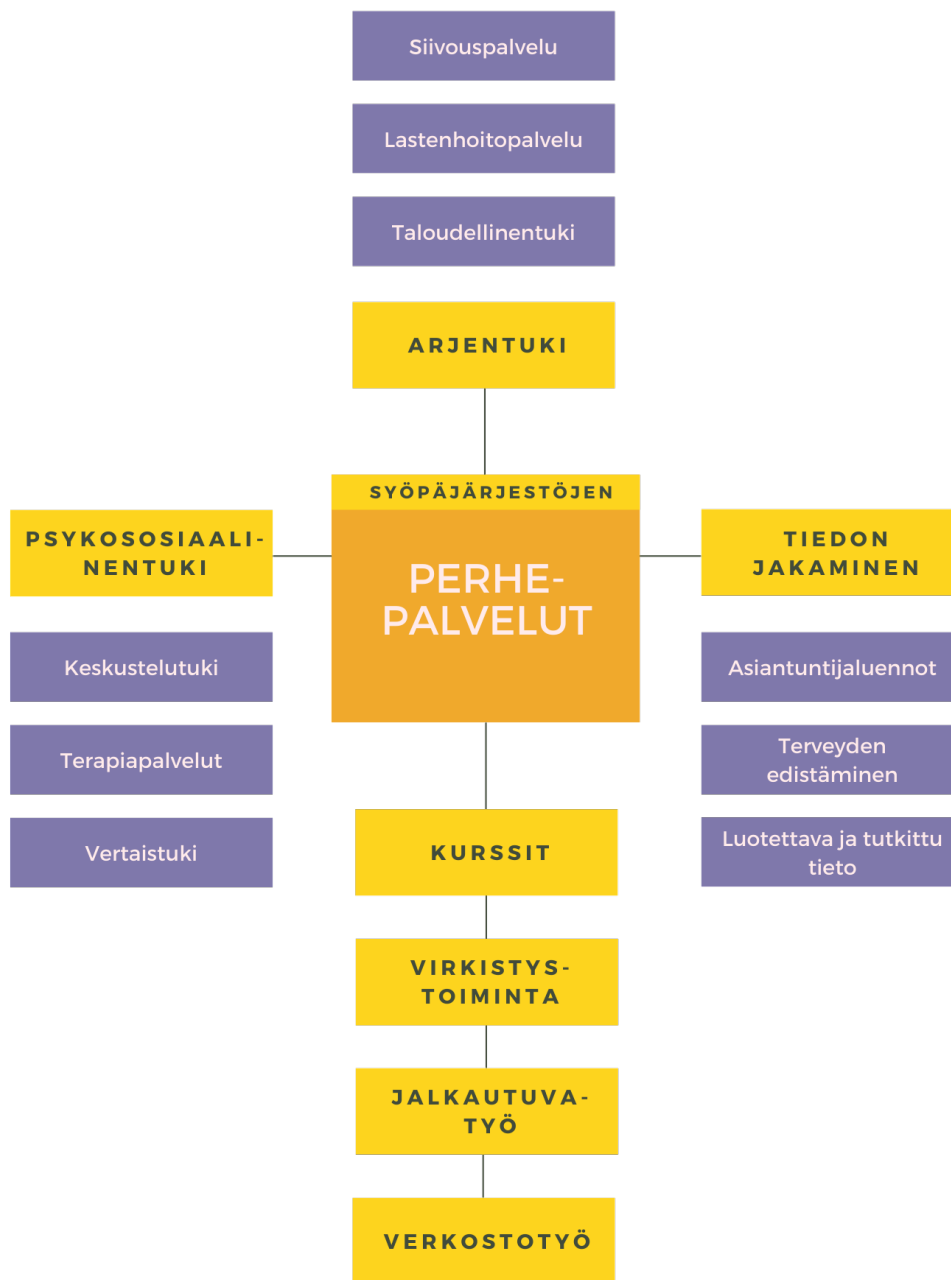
Siivouspalvelu

Lastenhoitopalvelu

Taloudellinentuki

ARJENTUKI

SYÖPÄJÄRJESTÖJEN

PSYKOSOSIAALI-NENTUKI

PERHE-PALVELUT

TIEDON JAKAMINEN

Keskustelutuki

Terapiapalvelut

Vertaistuki

Asiantuntijaluennot

Terveyden edistäminen

Luotettava ja tutkittu tieto

KURSSIT

VIRKISTYS-TOIMINTA

JALKAUTUVA-TYÖ

VERKOSTOTYÖ